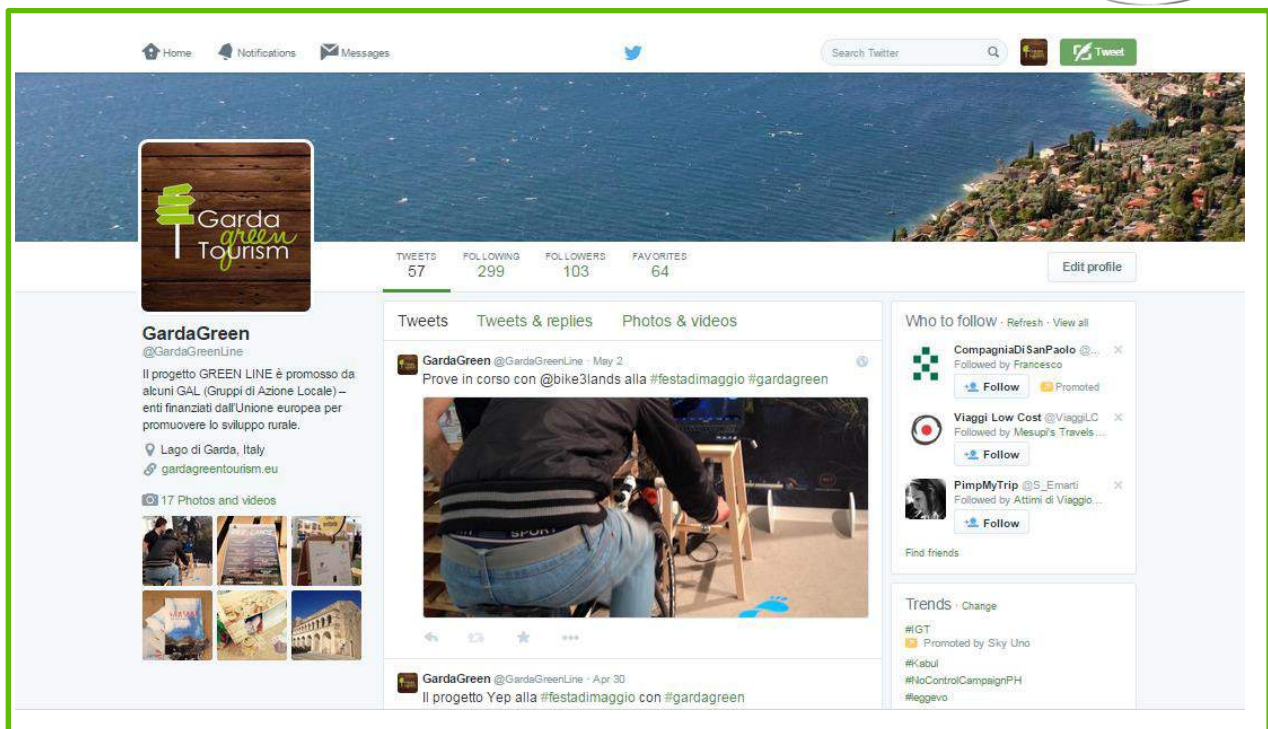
Home Notifications Messages

Search Twitter

Tweet

Garda green Tourism

TWEETS 57 FOLLOWING 299 FOLLOWERS 103 FAVORITES 64

Edit profile

GardaGreen
@GardaGreenLine

Il progetto GREEN LINE è promosso da alcuni GAL (Gruppi di Azione Locale) – enti finanziati dall'Unione europea per promuovere lo sviluppo rurale.

Lago di Garda, Italy
gardagreentourism.eu

17 Photos and videos

Tweets Tweets & replies Photos & videos

GardaGreen @GardaGreenLine · May 2
Prove in corso con @bike3lands alla #festadimaggio #gardagreen

GardaGreen @GardaGreenLine · Apr 30
Il progetto Yep alla #festadimaggio con #gardagreen

Who to follow · Refresh · View all

CompagniaDiSanPaolo @...
Followed by Francesco
Follow Promoted

Viaggi Low Cost @ViaggiLC
Followed by Mesupi's Travels ...
Follow

PimpMyTrip @S_Emarti
Followed by Attimi di Viaggio ...
Follow

Find friends

Trends · Change
#IGT
Promoted by Sky Uno
#Kabul
#NoControlCampaignPH
#leggevo